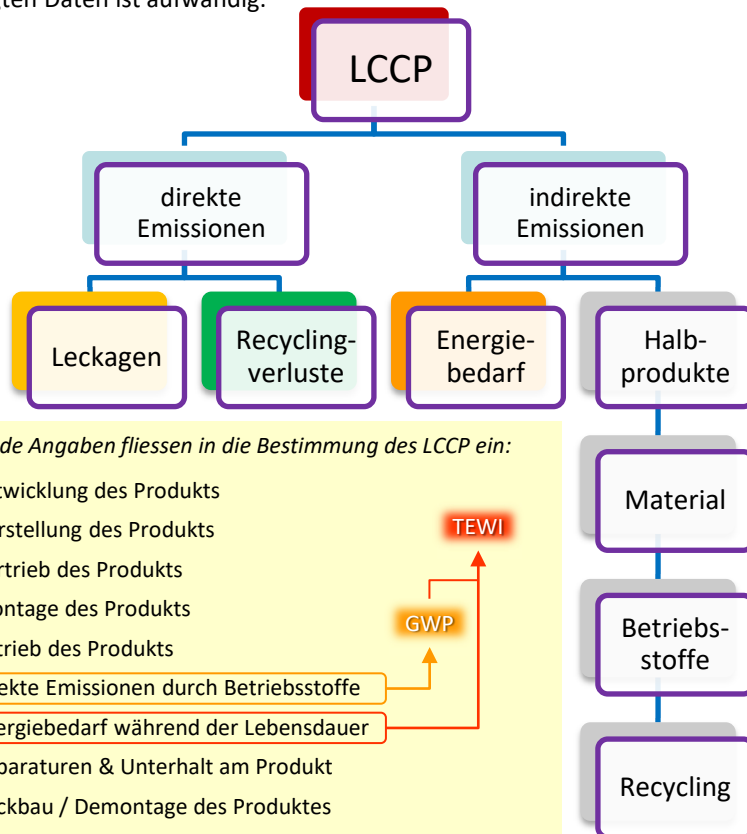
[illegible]ten Daten ist aufwändig.

LCCP

direkte Emissionen

indirekte Emissionen

Leckagen

Recyclingverluste

Energiebedarf

Halbprodukte

Material

Betriebsstoffe

Recycling

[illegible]de Angaben fliessen in die Bestimmung des LCCP ein:

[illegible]twicklung des Produkts

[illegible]rstellung des Produkts

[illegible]rtrieb des Produkts

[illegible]ontage des Produkts

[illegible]trieb des Produkts

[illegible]ekte Emissionen durch Betriebsstoffe

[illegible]ergiebedarf während der Lebensdauer

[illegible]paraturen & Unterhalt am Produkt

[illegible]ckbau / Demontage des Produktes

TEWI

GWP